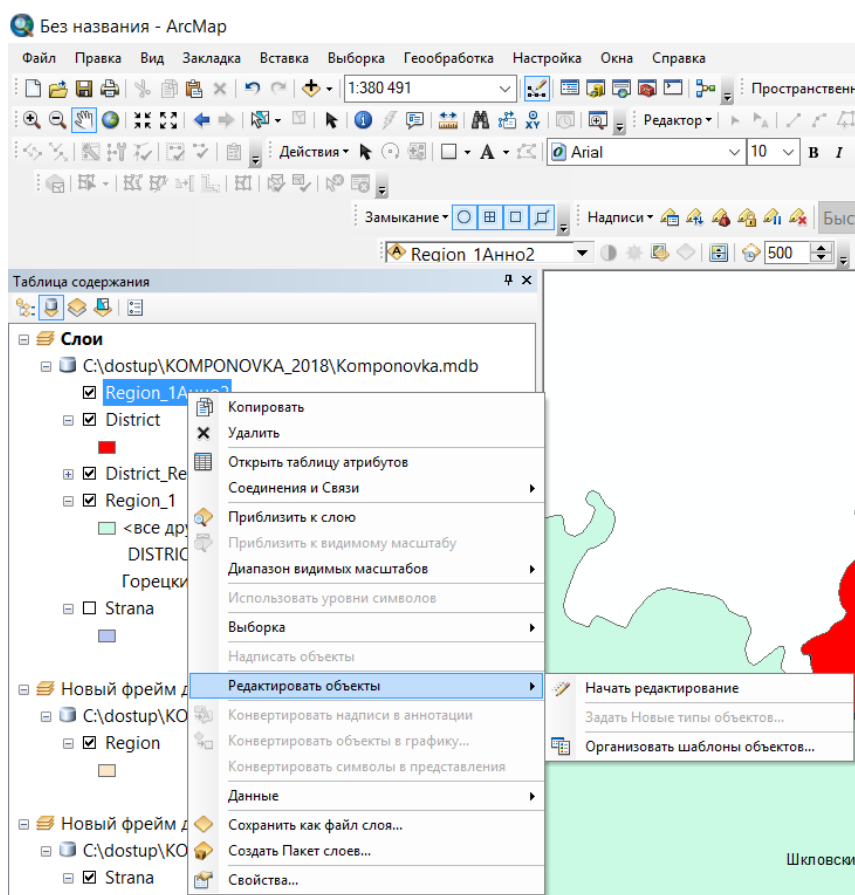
Без названия - ArcMap

Файл Правка Вид Закладка Вставка Выборка Геообработка Настройка Окна Справка

1:380 491

Пространственн

Редактор

Действия

Arial

10

B I

Замыкание

Надписи

Быс

Region 1Анно2

500

Таблица содержания

Слои

C:\dostup\KOMPONOVKA_2018\Komponovka.mdb

Region_1Анно2

District

District_Re

Region_1

<все дру

DISTRIC

Горецки

Strana

Новый фрейм д

C:\dostup\KO

Region

Новый фрейм д

C:\dostup\KO

Strana

Копировать
Удалить
Открыть таблицу атрибутов
Соединения и Связи
Приблизить к слою
Приблизить к видимому масштабу
Диапазон видимых масштабов
Использовать уровни символов
Выборка
Надписать объекты
Редактировать объекты
Конвертировать надписи в аннотации
Конвертировать объекты в графику...
Конвертировать символы в представления
Данные
Сохранить как файл слоя...
Создать Пакет слоев...
Свойства...

Начать редактирование
Задать Новые типы объектов...
Организовать шаблоны объектов...

Шкловски